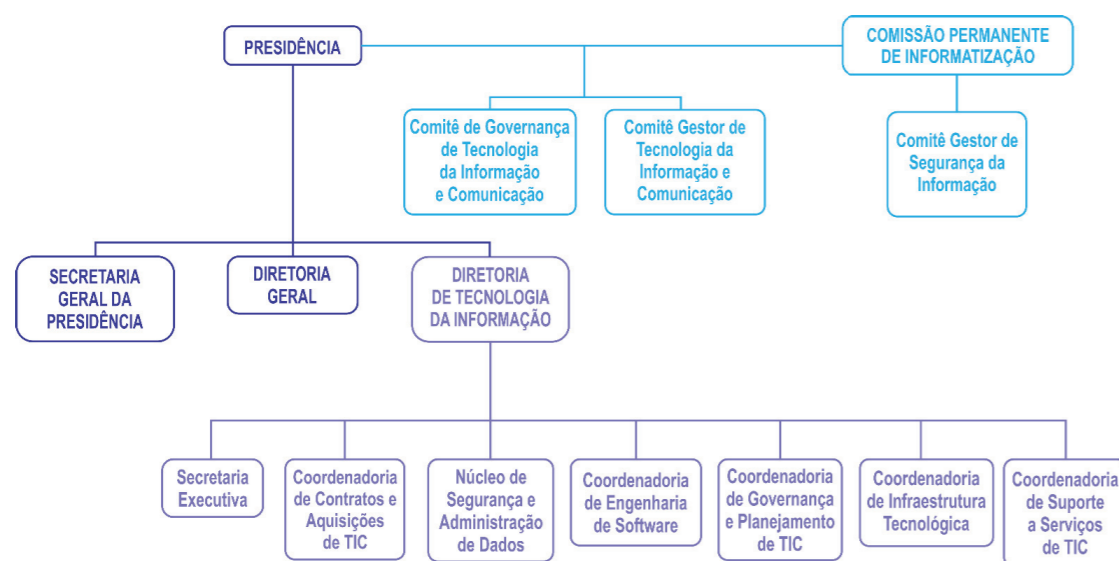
PRESIDÊNCIA

COMISSÃO PERMANENTE DE INFORMATIZAÇÃO

Comitê de Governança de Tecnologia da Informação e Comunicação

Comitê Gestor de Tecnologia da Informação e Comunicação

Comitê Gestor de Segurança da Informação

SECRETARIA GERAL DA PRESIDÊNCIA

DIRETORIA GERAL

DIRETORIA DE TECNOLOGIA DA INFORMAÇÃO

Secretaria Executiva

Coordenadoria de Contratos e Aquisições de TIC

Núcleo de Segurança e Administração de Dados

Coordenadoria de Engenharia de Software

Coordenadoria de Governança e Planejamento de TIC

Coordenadoria de Infraestrutura Tecnológica

Coordenadoria de Suporte a Serviços de TIC